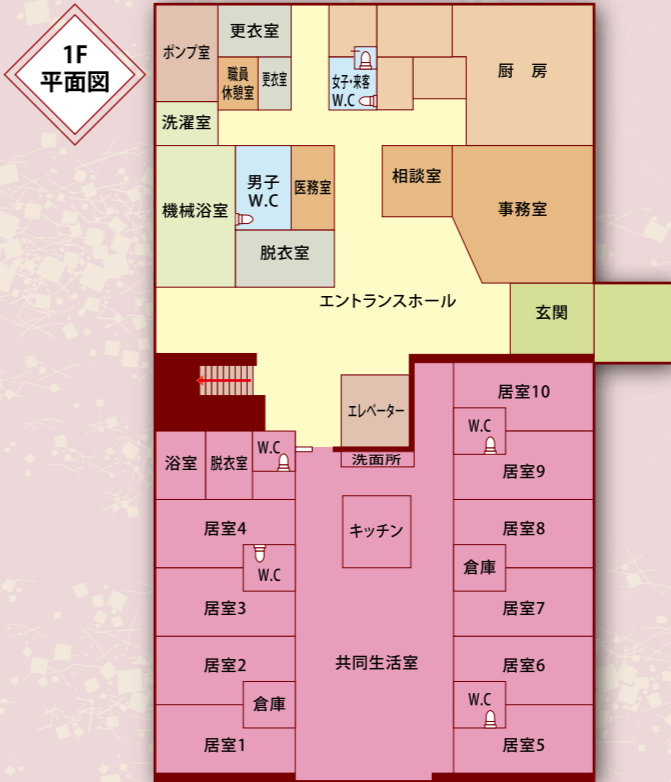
1F
平面図

ポンプ室
更衣室
職員
休憩室
更衣室
女子・来客
W.C
厨房
洗濯室
機械浴室
男子
W.C
医務室
相談室
事務室
脱衣室
エントランスホール
玄関
居室10
エレベーター
W.C
浴室
脱衣室
W.C
洗面所
居室9
キッチン
居室4
居室8
W.C
倉庫
居室3
居室7
居室2
共同生活室
居室6
倉庫
W.C
居室1
居室5